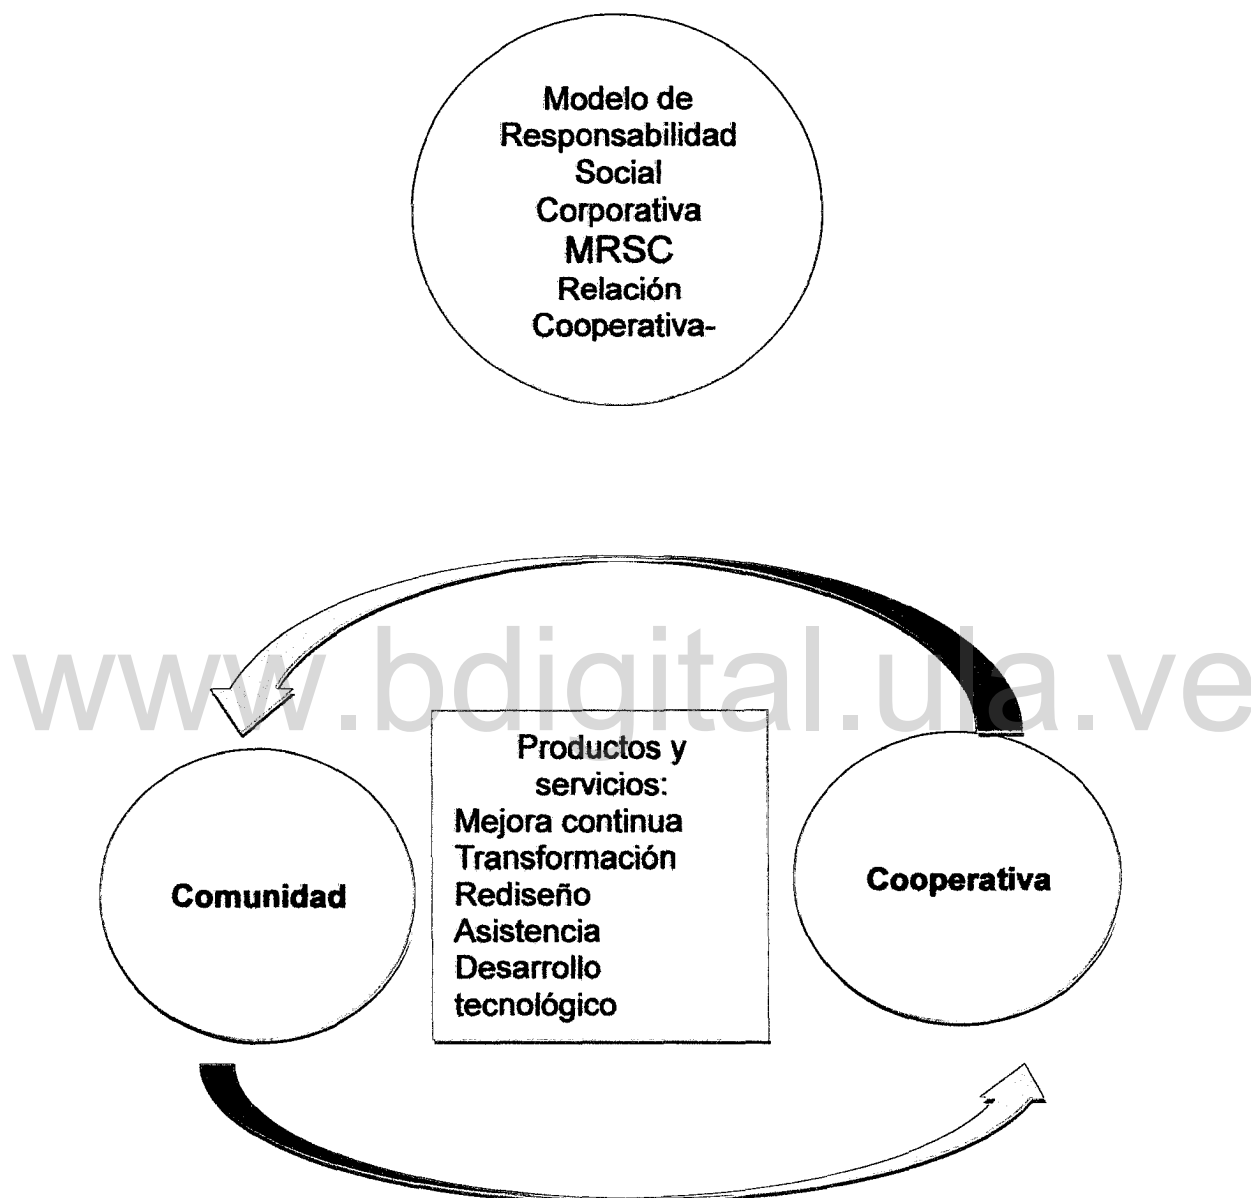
Modelo de Responsabilidad Social Corporativa
MRSC
Relación Cooperativa-

www.bdigital.ula.ve

Productos y servicios:
Mejora continua
Transformación
Rediseño
Asistencia
Desarrollo tecnológico

Comunidad

Cooperativa